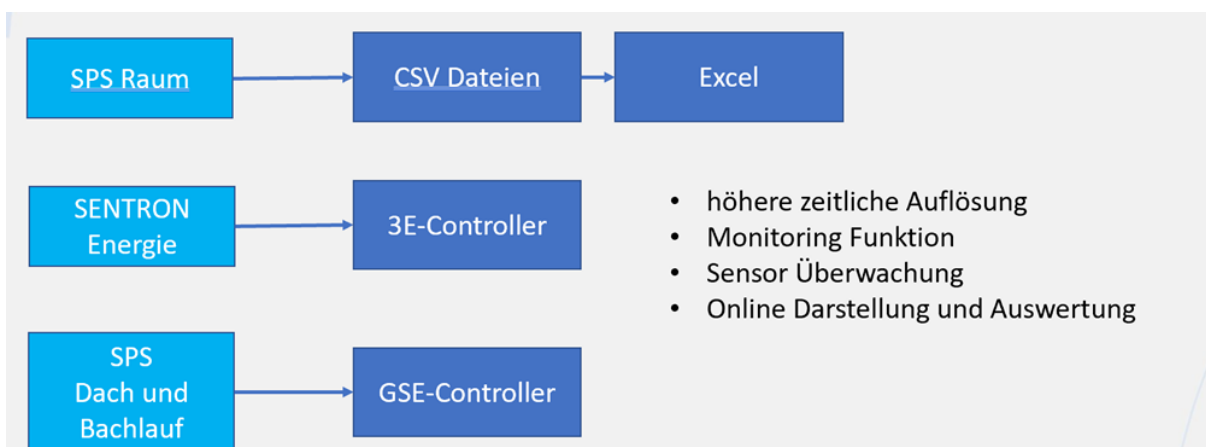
SPS Raum

CSV Dateien

Excel

SENTRON Energie

3E-Controller

- höhere zeitliche Auflösung
- Monitoring Funktion
- Sensor Überwachung
- Online Darstellung und Auswertung

SPS Dach und Bachlauf

GSE-Controller